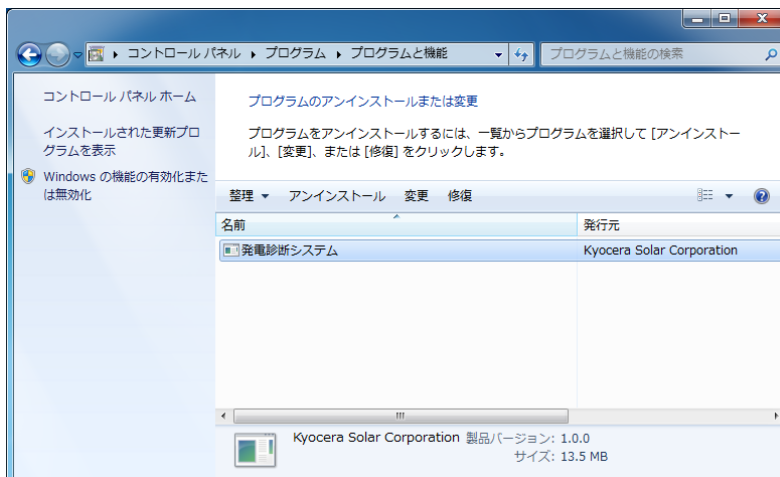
▸ コントロール パネル ▸ プログラム ▸ プログラムと機能

プログラムと機能の検索

コントロール パネル ホーム

インストールされた更新プログラムを表示

Windows の機能の有効化または無効化

プログラムのアンインストールまたは変更

プログラムをアンインストールするには、一覧からプログラムを選択して [アンインストール]、[変更]、または [修復] をクリックします。

整理 ▾ アンインストール 変更 修復

| 名前 | 発行元 |
|---|---|
| 発電診断システム | Kyocera Solar Corporation |

Kyocera Solar Corporation 製品バージョン: 1.0.0
サイズ: 13.5 MB